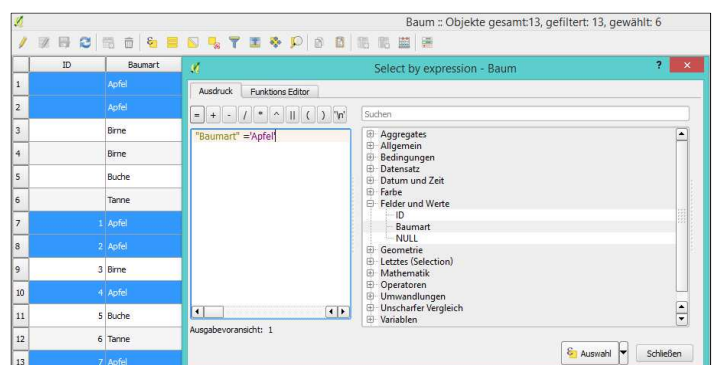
Baum :: Objekte gesamt:13, gefiltert: 13, gewählt: 6

| | ID | Baumart |
|---|---|---|
| 1 | | Apfel |
| 2 | | Apfel |
| 3 | | Birne |
| 4 | | Birne |
| 5 | | Buche |
| 6 | | Tanne |
| 7 | 1 | Apfel |
| 8 | 2 | Apfel |
| 9 | 3 | Birne |
| 10 | 4 | Apfel |
| 11 | 5 | Buche |
| 12 | 6 | Tanne |
| 13 | 7 | Apfel |

Select by expression - Baum

?

Ausdruck

Funktions Editor

= + - / * ^ || ( ) '\n'

Suchen

"Baumart" ='Apfel'

Aggregates
Allgemein
Bedingungen
Datensatz
Datum und Zeit
Farbe
Felder und Werte
ID
Baumart
NULL
Geometrie
Letztes (Selection)
Mathematik
Operatoren
Umwandlungen
Unscharfer Vergleich
Variablen

Ausgabevoransicht: 1

Auswahl

Schließen